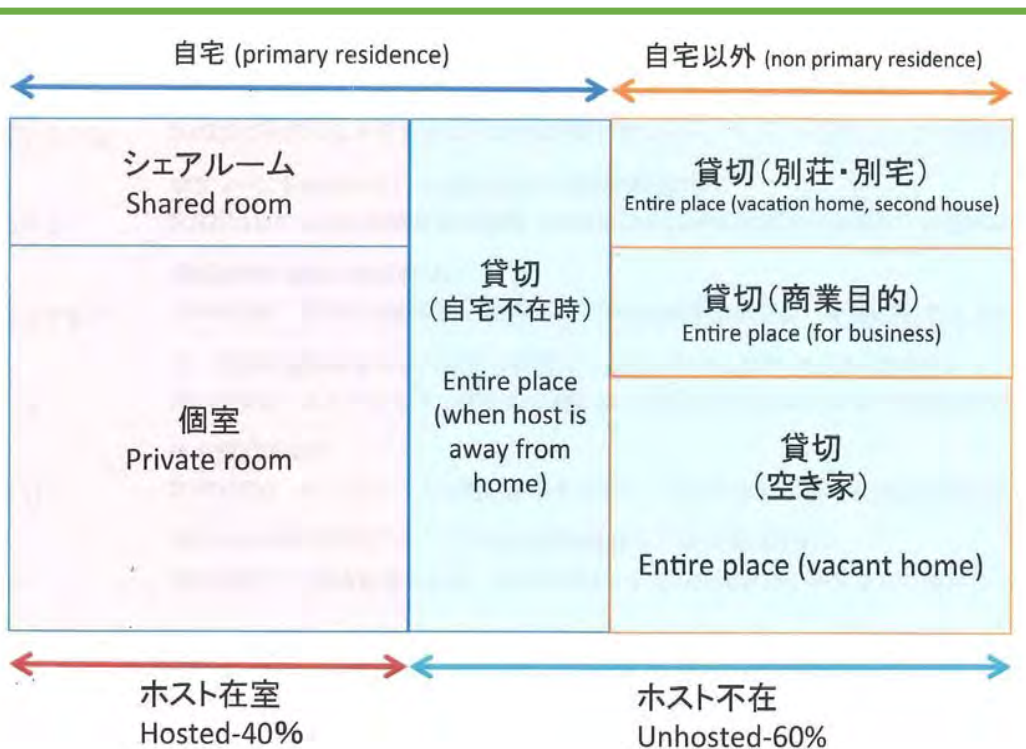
自宅 (primary residence)

自宅以外 (non primary residence)

シェアルーム
Shared room

個室
Private room

貸切
(自宅不在時)

Entire place (when host is away from home)

貸切(別荘・別宅)
Entire place (vacation home, second house)

貸切(商業目的)
Entire place (for business)

貸切
(空き家)

Entire place (vacant home)

ホスト在室
Hosted-40%

ホスト不在
Unhosted-60%